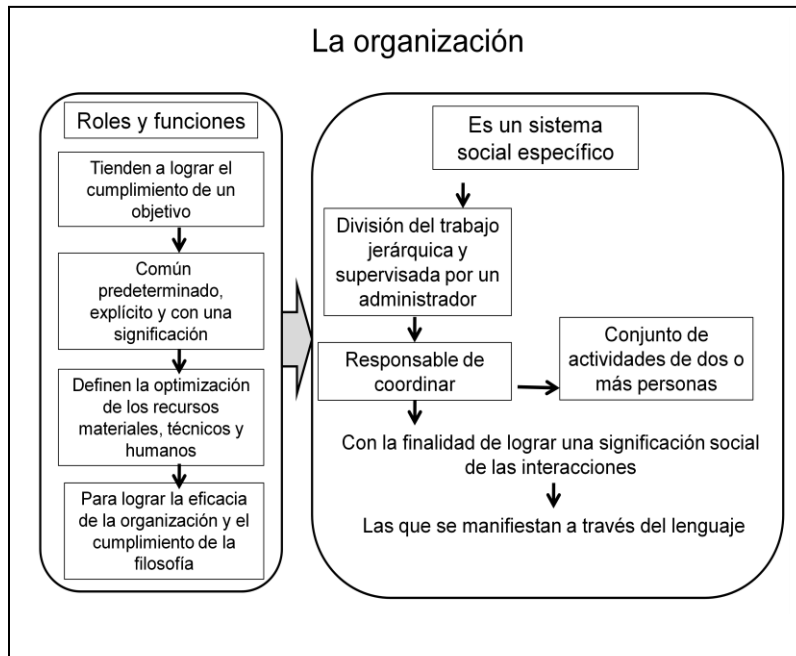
La organización

Roles y funciones

Tienden a lograr el cumplimiento de un objetivo

Común predeterminado, explícito y con una significación

Definen la optimización de los recursos materiales, técnicos y humanos

Para lograr la eficacia de la organización y el cumplimiento de la filosofía

Es un sistema social específico

División del trabajo jerárquica y supervisada por un administrador

Responsable de coordinar

Conjunto de actividades de dos o más personas

Con la finalidad de lograr una significación social de las interacciones

Las que se manifiestan a través del lenguaje